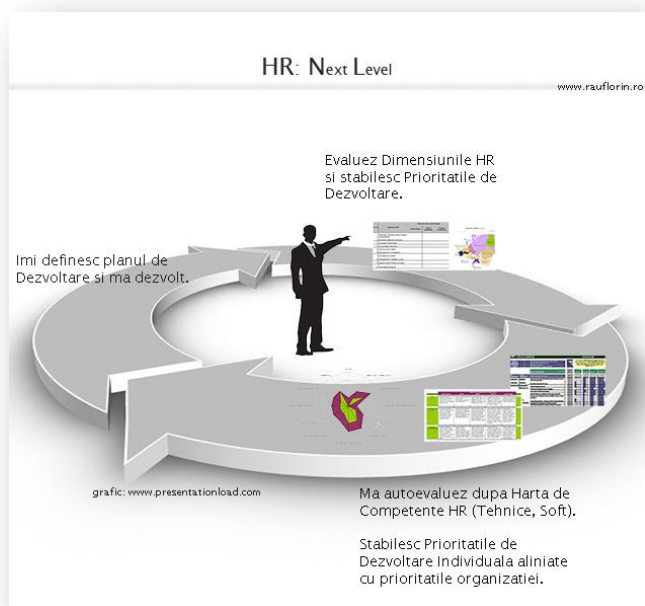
HR: Next Level

www.rauflorin.ro

Evaluez Dimensiunile HR si stabilesc Prioritatile de Dezvoltare.

Imi definesc planul de Dezvoltare si ma dezvolt.

grafic: www.presentationload.com

Ma autoevaluez dupa Harta de Competente HR (Tehnice, Soft).

Stabilesc Prioritatile de Dezvoltare Individuala aliniate cu prioritatile organizatiei.